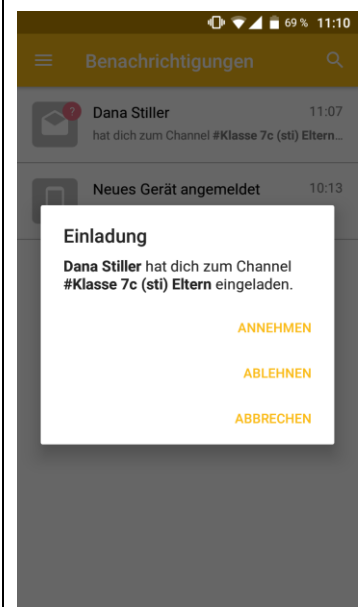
69 % 11:10

Benachrichtigungen

?
Dana Stiller 11:07
hat dich zum Channel #Klasse 7c (sti) Eltern...

Neues Gerät angemeldet 10:13

Einladung

Dana Stiller hat dich zum Channel #Klasse 7c (sti) Eltern eingeladen.

ANNEHMEN

ABLEHNEN

ABBRECHEN